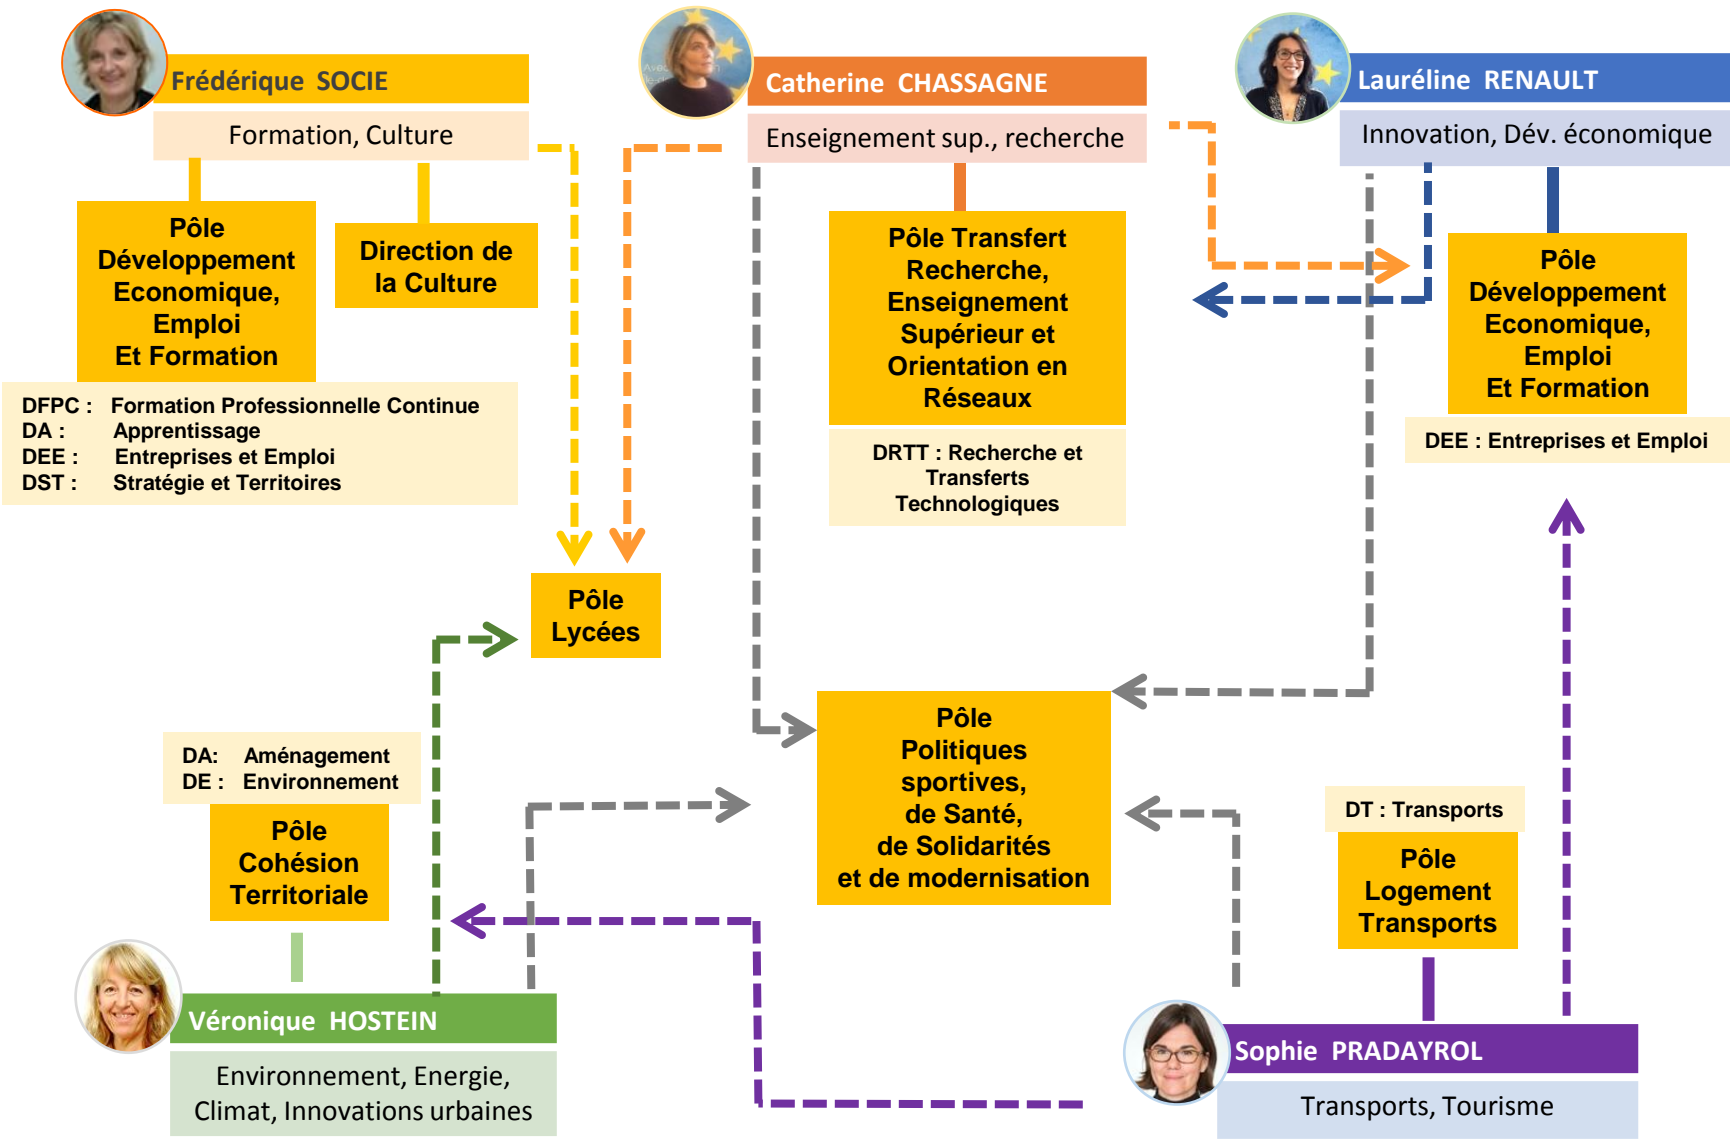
Frédérique SOCIE

Formation, Culture

Pôle Développement Economique, Emploi Et Formation

Direction de la Culture

DFPC : Formation Professionnelle Continue
DA : Apprentissage
DEE : Entreprises et Emploi
DST : Stratégie et Territoires

Catherine CHASSAGNE

Enseignement sup., recherche

Pôle Transfert Recherche, Enseignement Supérieur et Orientation en Réseaux

DRTT : Recherche et Transferts Technologiques

Lauréline RENAULT

Innovation, Dév. économique

Pôle Développement Economique, Emploi Et Formation

DEE : Entreprises et Emploi

Pôle Lycées

DA: Aménagement
DE : Environnement

Pôle Cohésion Territoriale

Pôle Politiques sportives, de Santé, de Solidarités et de modernisation

DT : Transports

Pôle Logement Transports

Véronique HOSTEIN

Environnement, Energie, Climat, Innovations urbaines

Sophie PRADAYROL

Transports, Tourisme